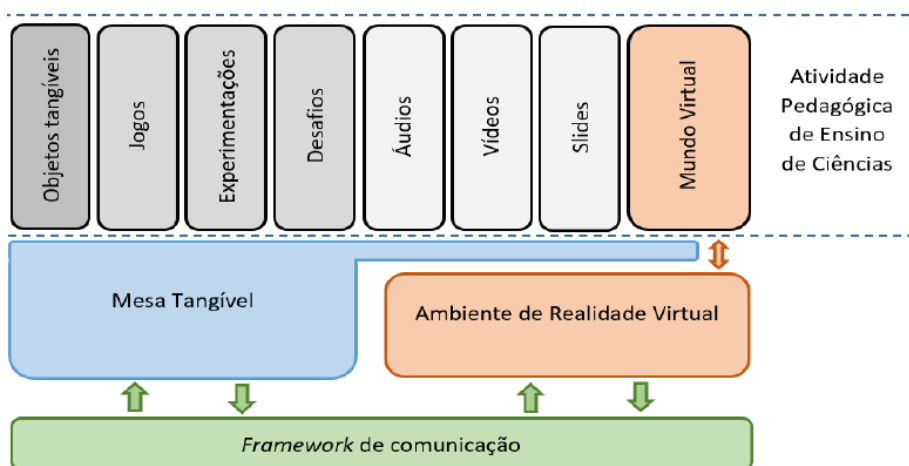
Objetos tangíveis

Jogos

Experimentações

Desafios

Áudios

Vídeos

Slides

Mundo Virtual

Atividade Pedagógica de Ensino de Ciências

Mesa Tangível

Ambiente de Realidade Virtual

*Framework* de comunicação